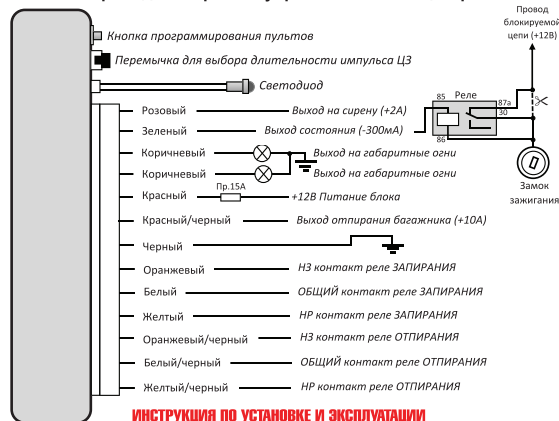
Провод блокируемой цепи (+12В)

Кнопка программирования пультов

Перемычка для выбора длительности импульса ЦЗ

Светодиод

Реле

85

87a

30

86

Розовый

Выход на сирену (+2А)

Зеленый

Выход состояния (-300мА)

Коричневый

Выход на габаритные огни

Коричневый

Выход на габаритные огни

Замок зажигания

Красный

Пр.15А

+12В Питание блока

Красный/черный

Выход отпирания багажника (+10А)

Черный

Оранжевый

НЗ контакт реле ЗАПИРАНИЯ

Белый

ОБЩИЙ контакт реле ЗАПИРАНИЯ

Желтый

НР контакт реле ЗАПИРАНИЯ

Оранжевый/черный

НЗ контакт реле ОТПИРАНИЯ

Белый/черный

ОБЩИЙ контакт реле ОТПИРАНИЯ

Желтый/черный

НР контакт реле ОТПИРАНИЯ

ИНСТРУКЦИЯ ПО УСТАНОВКЕ И ЭКСПЛУАТАЦИИ